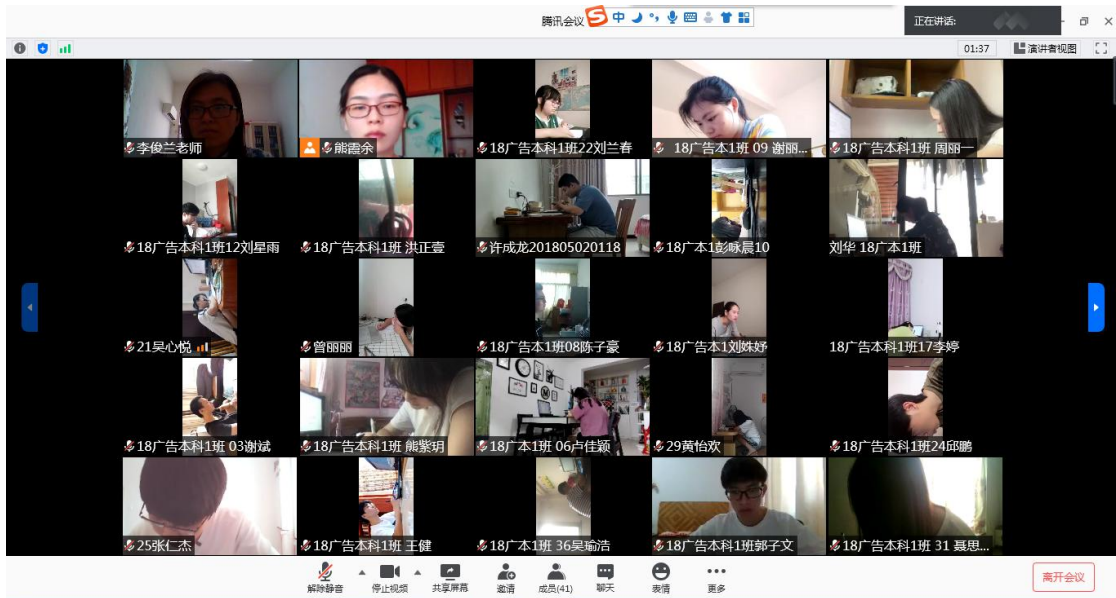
腾讯会议 中

正在讲话:

01:37 演讲者视图

李俊兰老师
能蕾余
18广告本科1班22刘兰春
18广告本1班 09 谢丽...
18广告本科1班 周丽一

18广告本科1班12刘星雨
18广告本科1班 洪正壹
许成龙201805020118
18广本1彭咏晨10
刘华 18广本1班

21吴心悦
曾丽丽
18广告本1班08陈子豪
18广告本1刘姝妤
18广告本科1班17李婷

18广告本科1班 03谢斌
18广告本科1班 熊紫玥
18广本1班 06卢佳颖
29黄怡欢
18广告本科1班24邱鹏

25张仁杰
18广告本科1班 王健
18广本1班 36吴瑜洁
18广告本科1班郭子文
18广告本科1班 31 聂思...

解除静音
停止视频
共享屏幕
邀请
成员(41)
聊天
表情
更多
离开会议